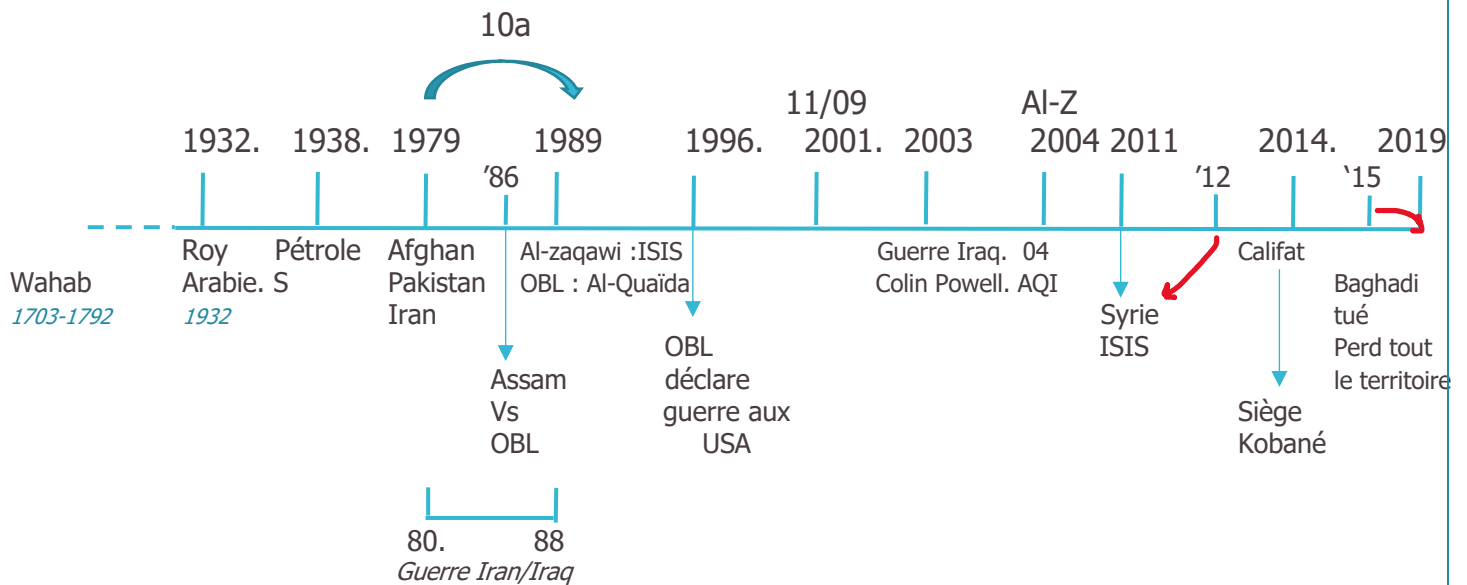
10a

11/09
Al-Z

1932. 1938. 1979 '86 1989 1996. 2001. 2003 2004 2011 '12 2014. `15 2019

Wahab
1703-1792

Roy
Arabie. S
1932

Pétrole

Afghan
Pakistan
Iran

Assam
Vs
OBL

80. 88
Guerre Iran/Iraq

Al-zaqawi :ISIS
OBL : Al-Quaïda

OBL
déclare
guerre aux
USA

Guerre Iraq. 04
Colin Powell. AQI

Syrie
ISIS

Califat

Siège
Kobané

Baghadi
tué
Perd tout
le territoire